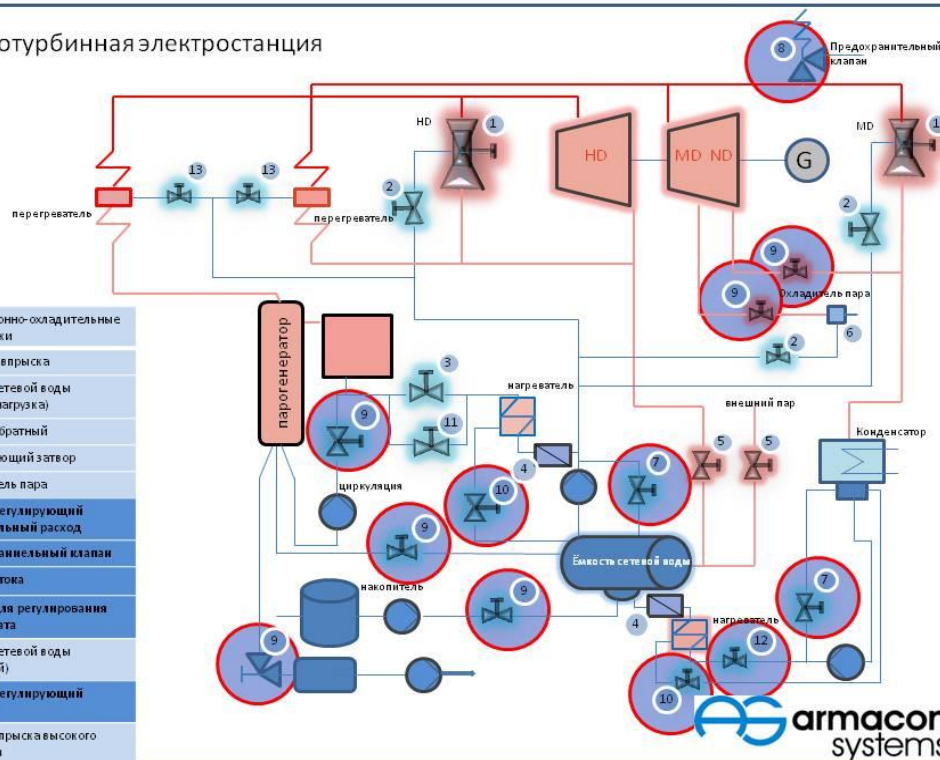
отурбинная электростанция

Предохранительный клапан
8
HD
1
MD
1
HD
MD ND
G
13
13
перегреватель
2
перегреватель
2
9
9
Охладитель пара
6
2
онно-охладительные
ки
впрыска
етевой воды
агрузка)
братный
ющий затвор
ель пара
егулирующий
ьный расход
анельный клапан
тока
ля регулирования
ата
етевой воды
й)
егулирующий
прыска высокого
парогенератор
3
нагреватель
9
11
внешний пар
Конденсатор
4
5
5
7
циркуляция
10
9
Ёмкость сетевой воды
накопитель
9
7
4
нагреватель
9
12
10
armacon
systems